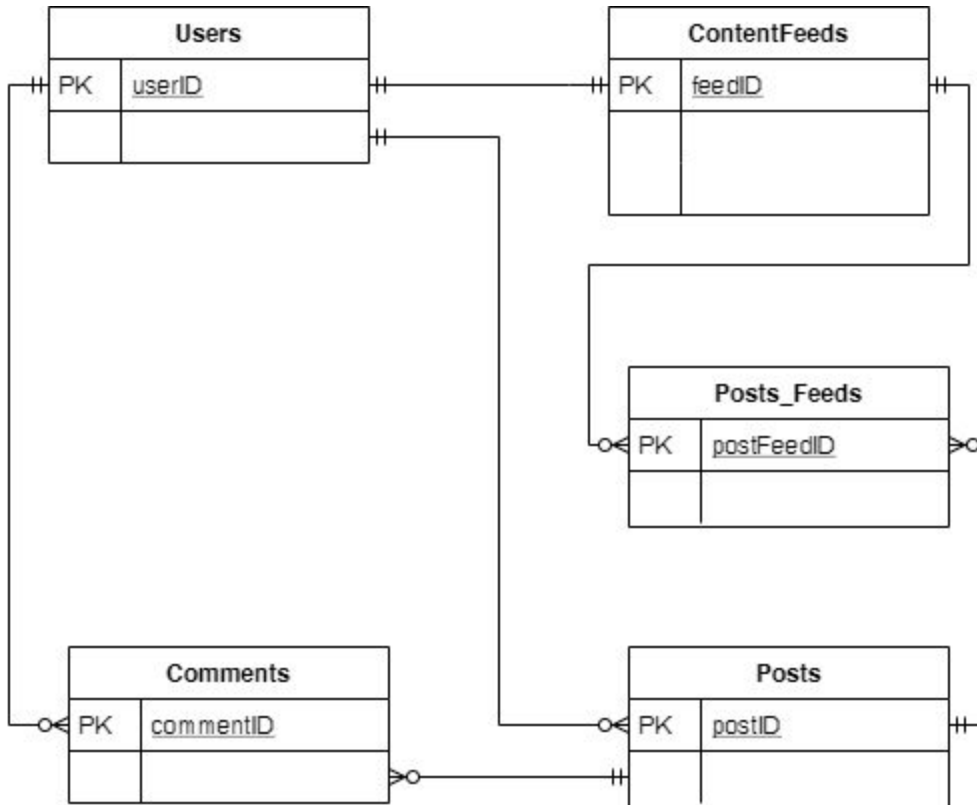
Users

| PK | userID |
|---|---|
| | |

ContentFeeds

| PK | feedID |
|---|---|
| | |

Posts_Feeds

| PK | postFeedID |
|---|---|
| | |

Comments

| PK | commentID |
|---|---|
| | |

Posts

| PK | postID |
|---|---|
| | |